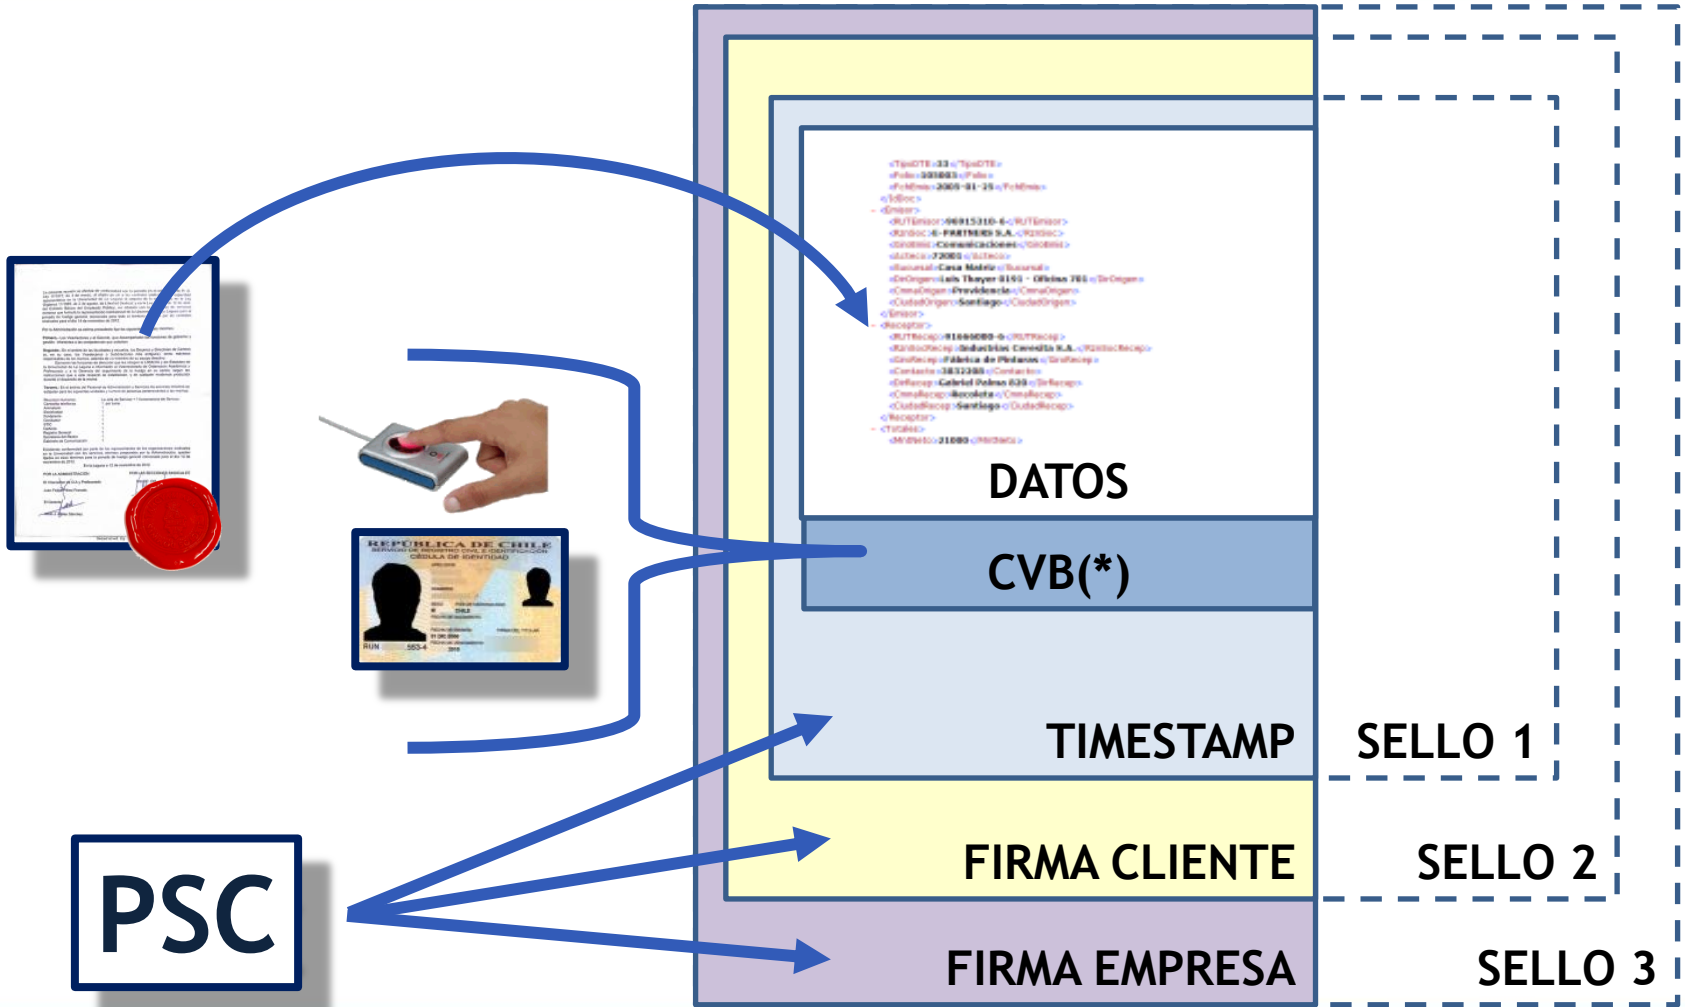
<TipoDTE>33</TipoDTE>
<Folio>303803</Folio>
<FchEmis>2005-01-25</FchEmis>
</IdDoc>
- <Emisor>
<RUTEmisor>96915310-6</RUTEmisor>
<RznSoc>E-PARTNERS S.A.</RznSoc>
<GiroEmis>Comunicaciones</GiroEmis>
<Acteco>72000</Acteco>
<Sucursal>Casa Matriz</Sucursal>
<DirOrigen>Luis Thayer 0191 - Oficina 701</DirOrigen>
<CmnaOrigen>Providencia</CmnaOrigen>
<CiudadOrigen>Santiago</CiudadOrigen>
</Emisor>
- <Receptor>
<RUTRecep>81666000-6</RUTRecep>
<RznSocRecep>Industrias Cerrella S.A.</RznSocRecep>
<GiroRecep>Fábrica de Pinturas</GiroRecep>
<Contacto>3832388</Contacto>
<DirRecep>Gabriel Palma 830</DirRecep>
<CmnaRecep>Recoleta</CmnaRecep>
<CiudadRecep>Santiago</CiudadRecep>
</Receptor>
- <Totales>
<MntNeto>21000</MntNeto>

DATOS

CVB(*)

TIMESTAMP

SELLO 1

FIRMA CLIENTE

SELLO 2

FIRMA EMPRESA

SELLO 3

REPÚBLICA DE CHILE
SERVICIO DE REGISTRO CIVIL E IDENTIFICACIÓN
CÉDULA DE IDENTIDAD
CHILE
RUN 553-4

PSC